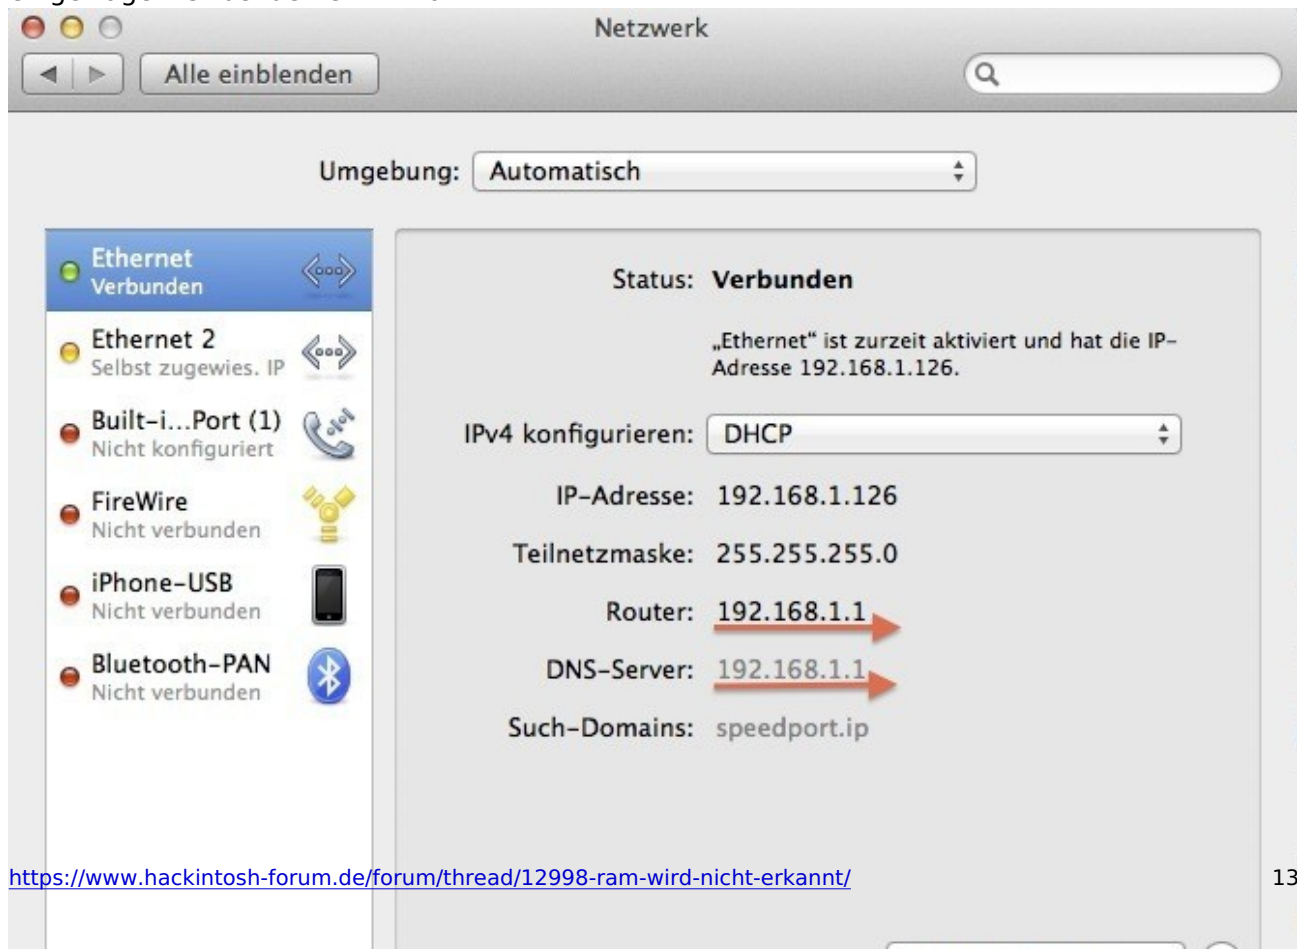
Netzwerk

Alle einblenden

Umgebung: Automatisch

Ethernet
Verbunden

Ethernet 2
Selbst zugewies. IP

Built-i...Port (1)
Nicht konfiguriert

FireWire
Nicht verbunden

iPhone-USB
Nicht verbunden

Bluetooth-PAN
Nicht verbunden

Status: Verbunden

„Ethernet“ ist zurzeit aktiviert und hat die IP-Adresse 192.168.1.126.

IPv4 konfigurieren: DHCP

IP-Adresse: 192.168.1.126

Teilnetzmaske: 255.255.255.0

Router: 192.168.1.1

DNS-Server: 192.168.1.1

Such-Domains: speedport.ip

https://www.hackintosh-forum.de/forum/thread/12998-ram-wird-nicht-erkannt/

13